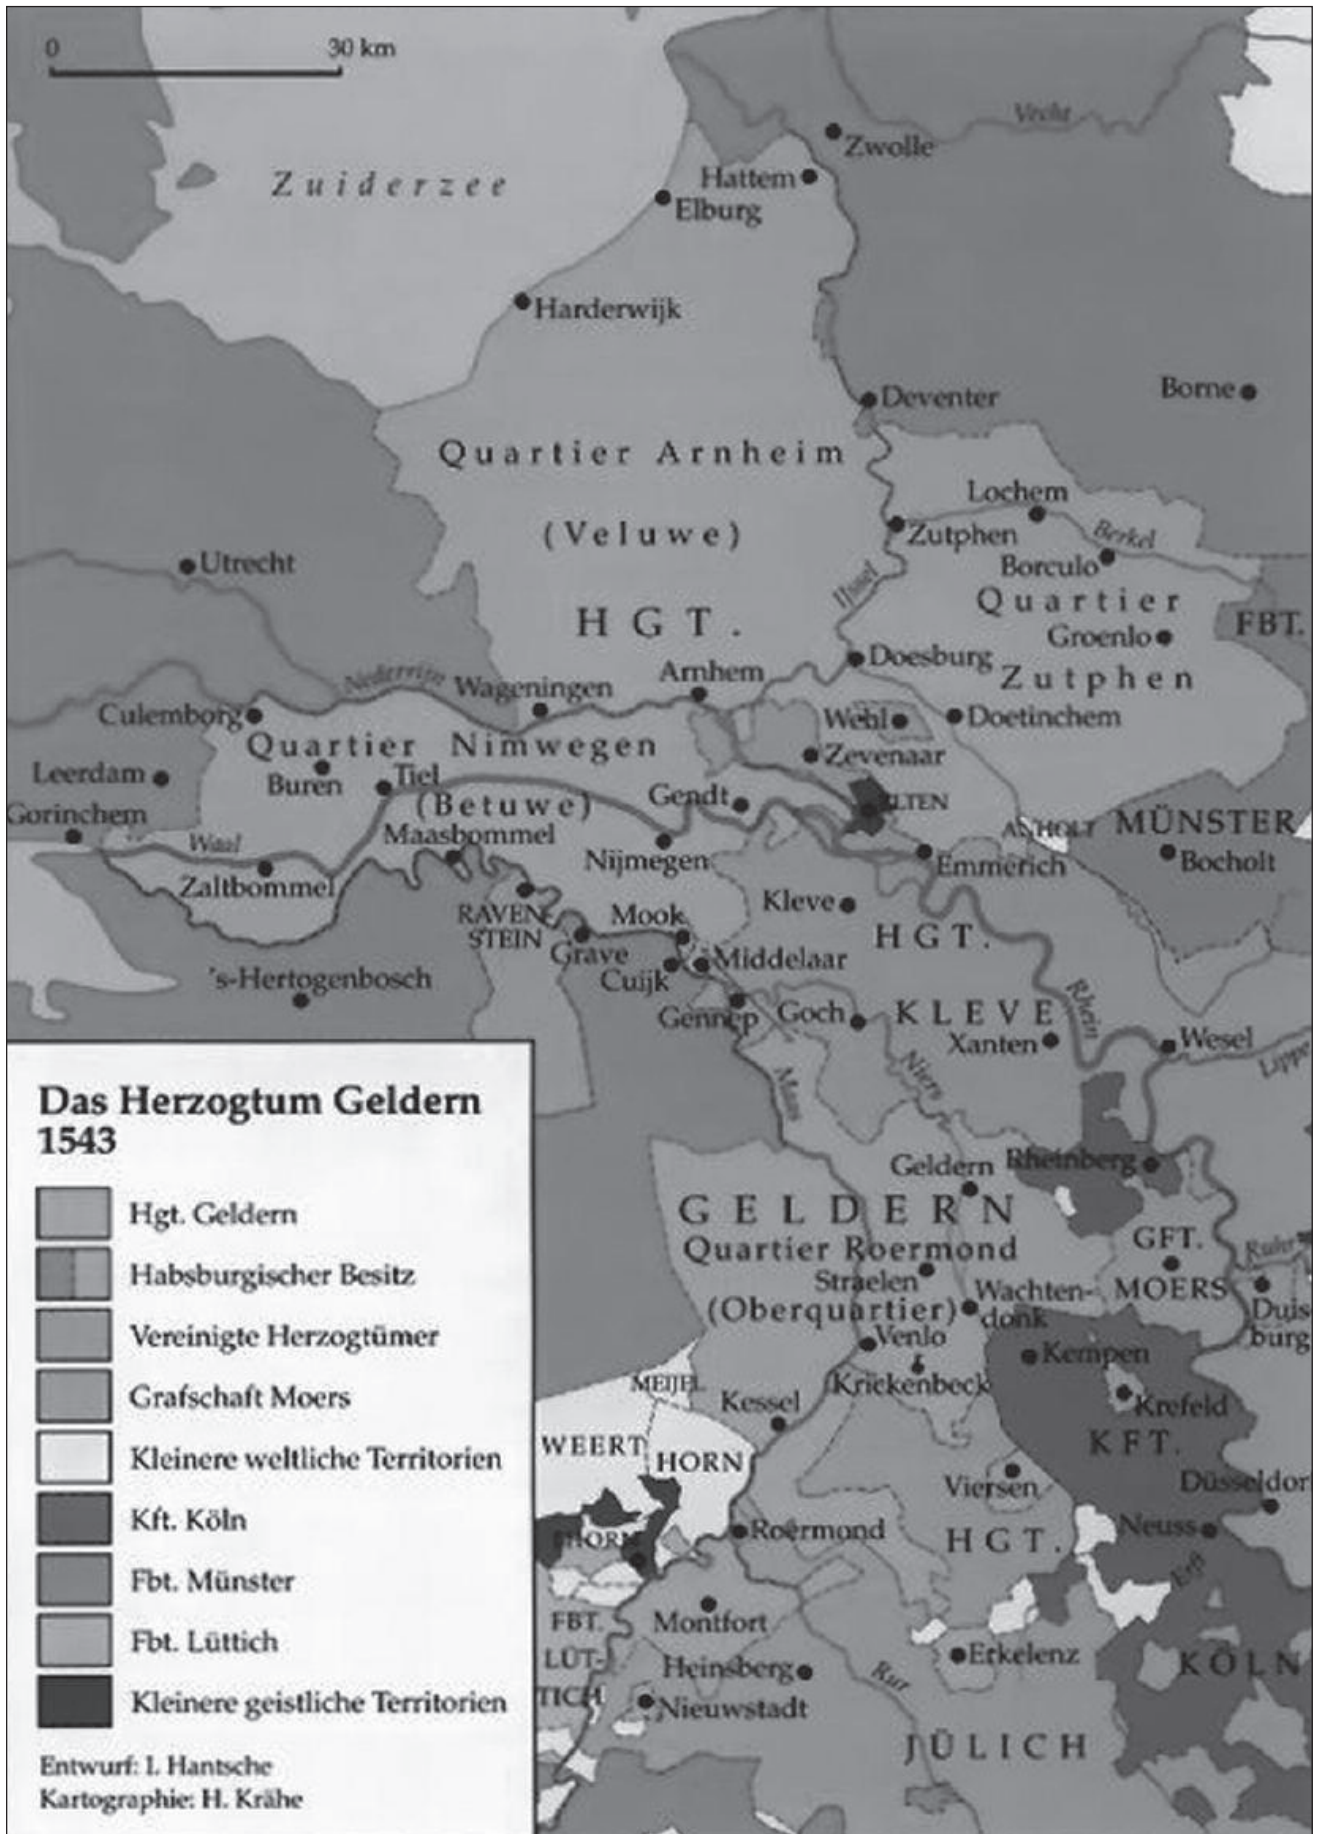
0
30 km

Zuiderzee

Vecht
Zwolle
Hattem
Elburg
Harderwijk
Deventer
Borne
Quartier Arnheim
(Veluwe)
Lochem
Zutphen
Berkel
Borculo
Utrecht
Ijssel
Quartier
HGT.
Groenlo
FBT.
Nederrijn
Wageningen
Arnhem
Doesburg
Zutphen
Culemborg
Wehl
Doetinchem
Quartier Nimwegen
Zevenaar
Leerdam
Buren
Tiel
Gendt
(Betuwe)
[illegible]LTEN
Gorinchem
ANHOLT
MÜNSTER
Waal
Maasbommel
Nijmegen
Emmerich
Bocholt
Zaltbommel
Kleve
RAVENSTEIN
Mook
HGT.
Grave
Middelaar
Cuijk
's-Hertogenbosch
Gennep
Goch
KLEVE
Rhein
Xanten
Wesel
Niers
Maas
Lippe

Das Herzogtum Geldern 1543

Hgt. Geldern
Habsburgischer Besitz
Vereinigte Herzogtümer
Grafschaft Moers
Kleinere weltliche Territorien
Kft. Köln
Fbt. Münster
Fbt. Lüttich
Kleinere geistliche Territorien

Entwurf: I. Hantsche
Kartographie: H. Krähe

Geldern
Rheinberg
GELDERN
Quartier Roermond
GFT.
Ruhr
Straelen
Wachtendonk
MOERS
(Oberquartier)
Duisburg
Venlo
Kempen
MEIJEL
Kessel
Krickenbeck
Krefeld
WEERT
HORN
KFT.
Viersen
Düsseldorf
THORN
Roermond
HGT.
Neuss
Erft
FBT.
Montfort
LÜTTICH
Heinsberg
Erkelenz
KÖLN
Rur
Nieuwstadt
JÜLICH